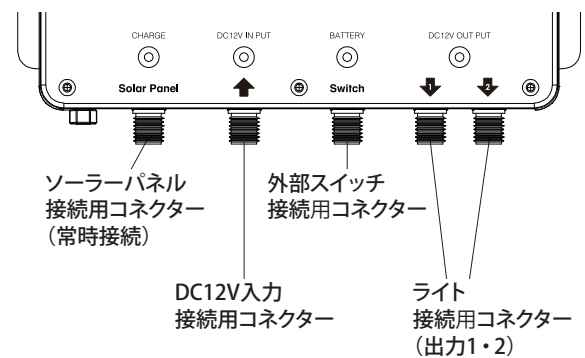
CHARGE
DC12V IN PUT
BATTERY
DC12V OUT PUT

Solar Panel
Switch
1
2

ソーラーパネル
接続用コネクター
（常時接続）

外部スイッチ
接続用コネクター

DC12V入力
接続用コネクター

ライト
接続用コネクター
（出力1・2）